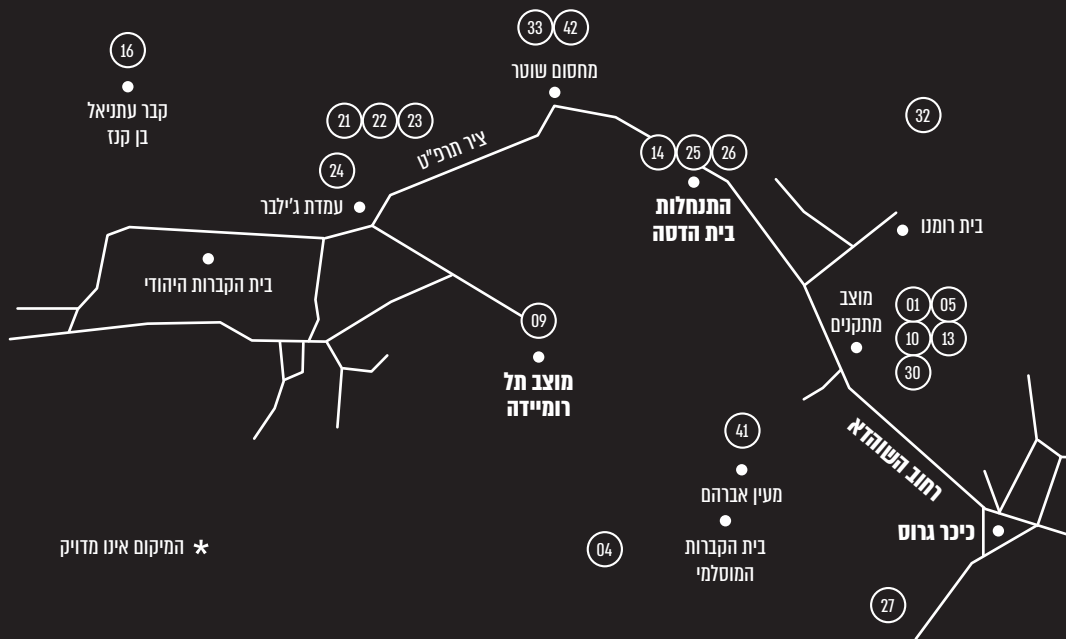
16
קבר עתניאל
בן קנז

33 42
מחסום שוטר

21 22 23

ציר תרפ"ט

24
עמדת ג'ילבר

14 25 26
התנחלות
בית הדסה

32

בית רומנו

בית הקברות היהודי

09
מוצב תל
רומיידה

מוצב
מתקנים

01 05
10 13
30

רחוב השוהדא

41
מעין אברהם

בית הקברות
המוסלמי

04

כיכר גרוס

27

* המיקום אינו מדויק